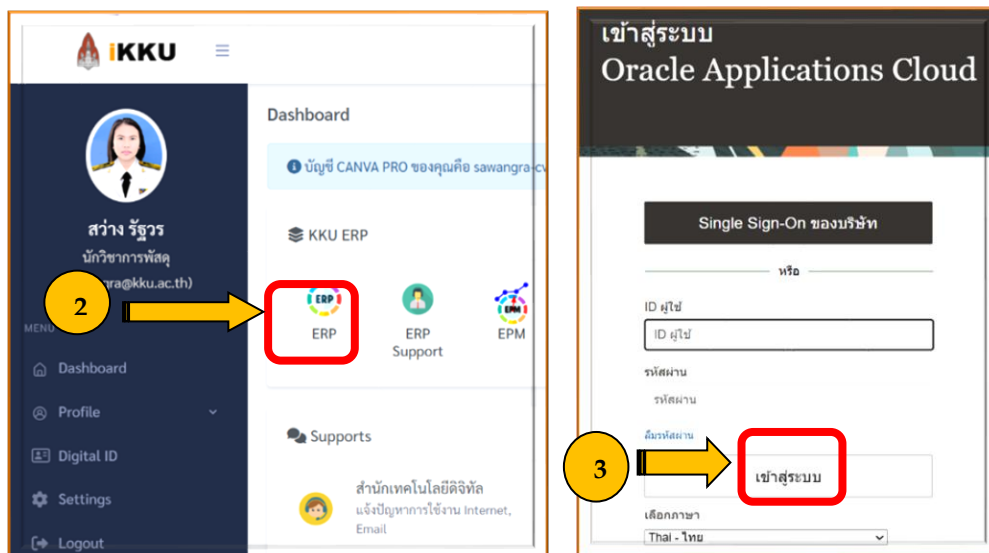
iKKU

Dashboard

บัญชี CANVA PRO ของคุณคือ sawangra-cv

สว่าง รัฐวร
นักวิชาการพัสดุ
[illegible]ra@kku.ac.th)

MENU

Dashboard

Profile

Digital ID

Settings

Logout

KKU ERP

2

ERP

ERP Support

EPM

Supports

สำนักเทคโนโลยีดิจิทัล
แจ้งปัญหาการใช้งาน Internet, Email

เข้าสู่ระบบ
Oracle Applications Cloud

Single Sign-On ของบริษัท

หรือ

ID ผู้ใช้

ID ผู้ใช้

รหัสผ่าน

รหัสผ่าน

ลืมรหัสผ่าน

3

เข้าสู่ระบบ

เลือกภาษา

Thai - ไทย